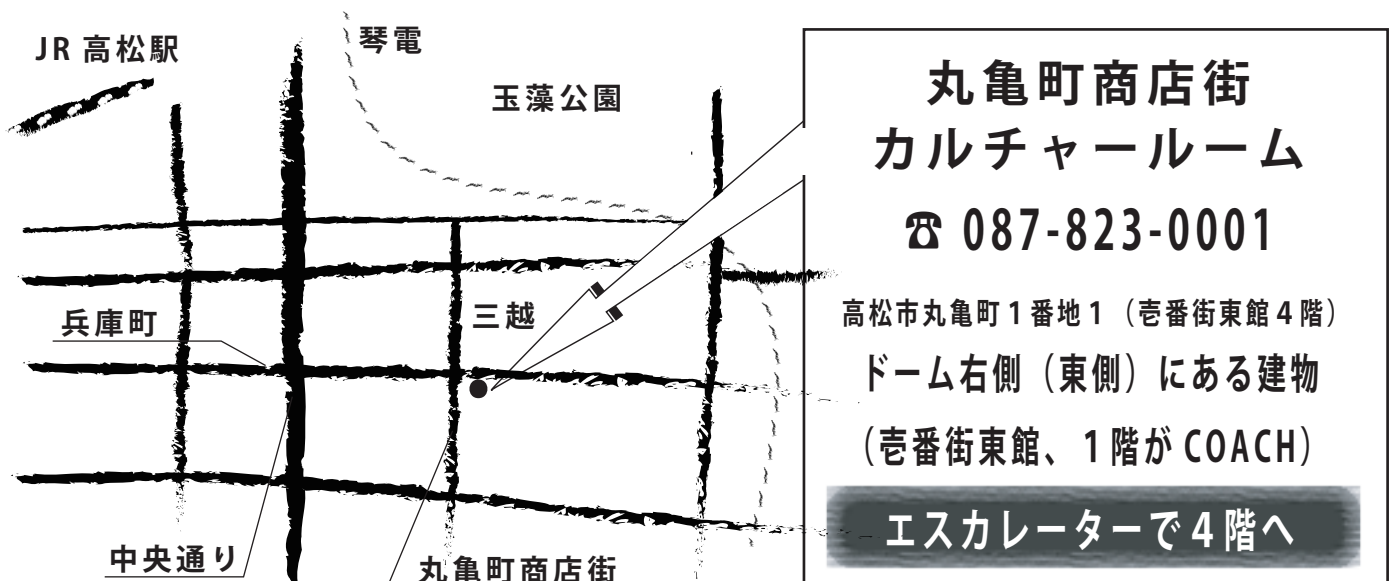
JR 高松駅

琴電

玉藻公園

兵庫町

三越

中央通り

丸亀町商店街

丸亀町商店街
カルチャールーム

☎ 087-823-0001

高松市丸亀町１番地１（壱番街東館４階）

ドーム右側（東側）にある建物

（壱番街東館、１階が COACH）

エスカレーターで４階へ